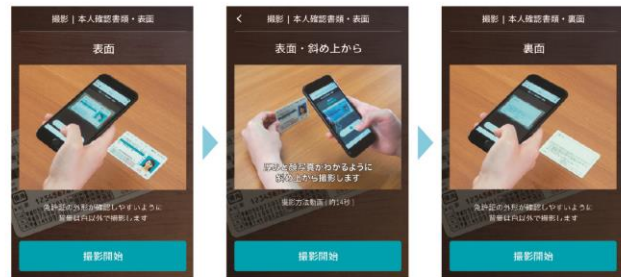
撮影 | 本人確認書類・表面

表面

免許証の外形が確認しやすいように
背景は白以外で撮影します

撮影開始

<

撮影 | 本人確認書類・表面

表面・斜め上から

厚みと縁の質感がわかるように
斜め上から撮影します

撮影方法動画（約14秒）

撮影開始

撮影 | 本人確認書類・裏面

裏面

免許証の外形が確認しやすいように
背景は白以外で撮影します

撮影開始